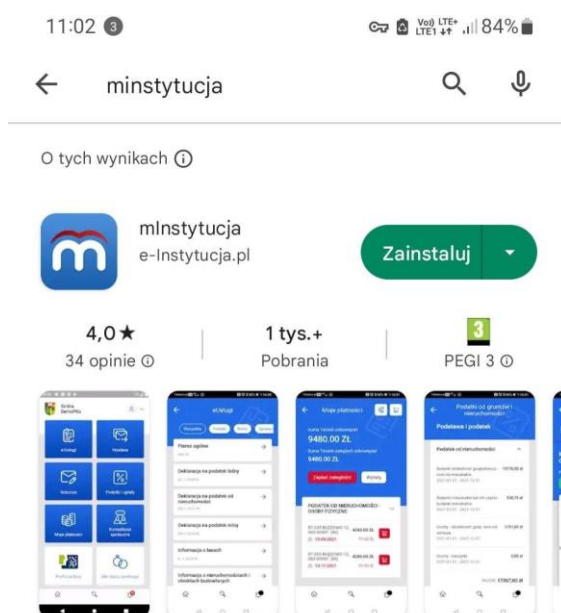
11:02 3

Vo) LTE+ LTE1 84%

minstytucja

O tych wynikach

mInstytucja
e-Instytucja.pl

Zainstaluj

4,0★
34 opinie

1 tys.+
Pobrania

3
PEGI 3

eUsługi

Moje płatności

9480.00 ZŁ

9480.00 ZŁ

Zapłać zaległości

Podatki od gruntów i nieruchomości

Podatek i podatek

Podatek od nieruchomości

Płatności ogólne

Deklaracja na podatek leśny

Deklaracja na podatek od nieruchomości

Deklaracja na podatek rolny

Informacja o lasach

Informacja o nieruchomościach i obiektach budowlanych

PODATEK OD NIERUCHOMOŚCI OSOBY FIZYCZNE